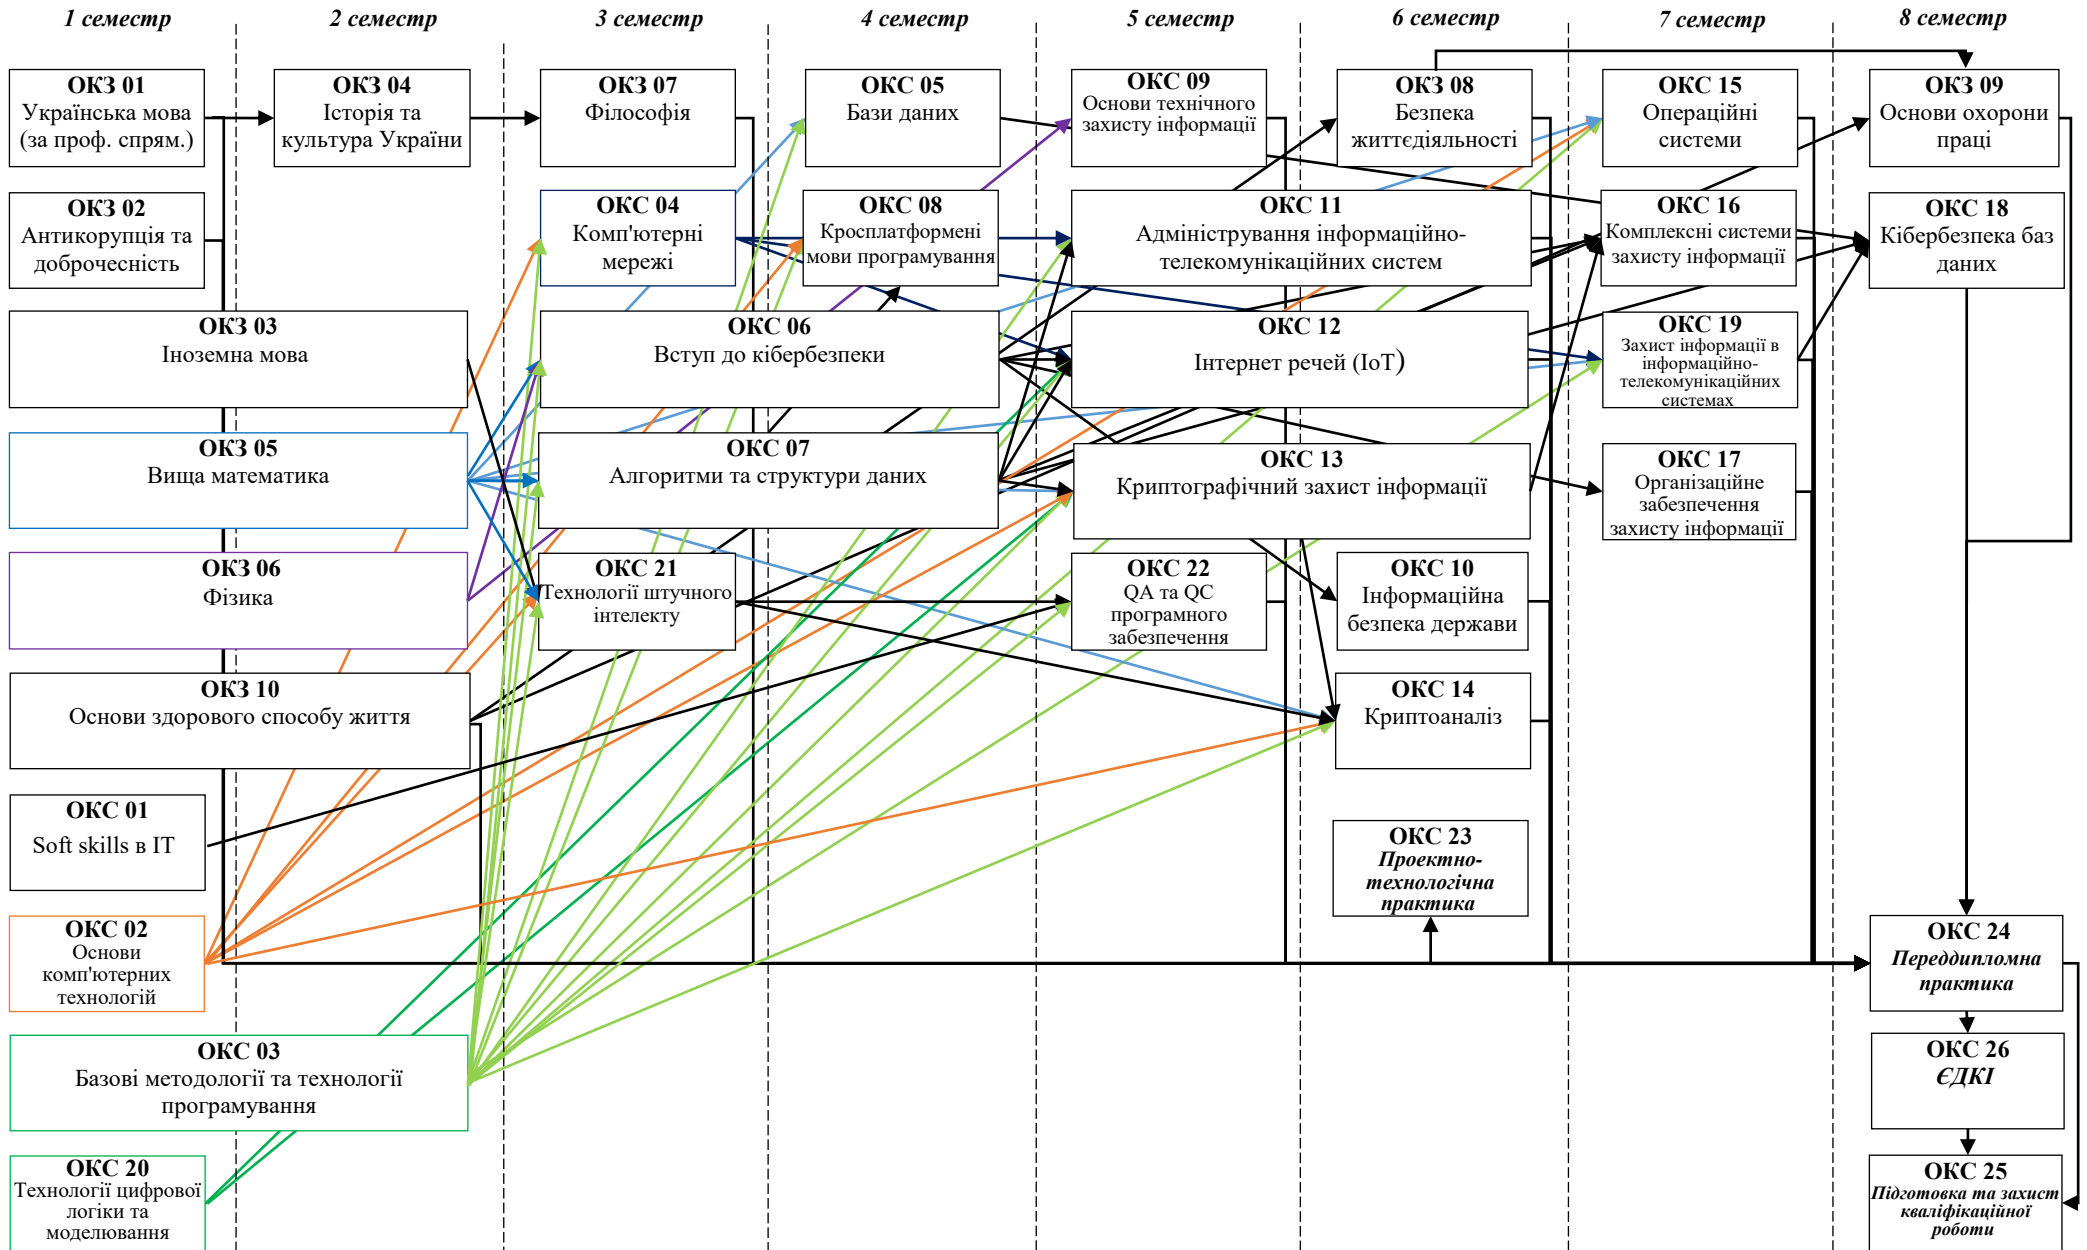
1 семестр

2 семестр

3 семестр

4 семестр

5 семестр

6 семестр

7 семестр

8 семестр

ОКЗ 01
Українська мова (за проф. спрям.)

ОКЗ 02
Антикорупція та доброчесність

ОКЗ 03
Іноземна мова

ОКЗ 05
Вища математика

ОКЗ 06
Фізика

ОКЗ 10
Основи здорового способу життя

ОКС 01
Soft skills в IT

ОКС 02
Основи комп'ютерних технологій

ОКС 03
Базові методології та технології програмування

ОКС 20
Технології цифрової логіки та моделювання

ОКЗ 04
Історія та культура України

ОКЗ 07
Філософія

ОКС 04
Комп'ютерні мережі

ОКС 06
Вступ до кібербезпеки

ОКС 07
Алгоритми та структури даних

ОКС 21
Технології штучного інтелекту

ОКС 05
Бази даних

ОКС 08
Кросплатформені мови програмування

ОКС 09
Основи технічного захисту інформації

ОКС 11
Адміністрування інформаційно-телекомунікаційних систем

ОКС 12
Інтернет речей (IoT)

ОКС 13
Криптографічний захист інформації

ОКС 22
QA та QC програмного забезпечення

ОКЗ 08
Безпека життєдіяльності

ОКС 10
Інформаційна безпека держави

ОКС 14
Криптоаналіз

ОКС 23
Проектно-технологічна практика

ОКС 15
Операційні системи

ОКС 16
Комплексні системи захисту інформації

ОКС 19
Захист інформації в інформаційно-телекомунікаційних системах

ОКС 17
Організаційне забезпечення захисту інформації

ОКЗ 09
Основи охорони праці

ОКС 18
Кібербезпека баз даних

ОКС 24
Переддипломна практика

ОКС 26
ЄДКІ

ОКС 25
Підготовка та захист кваліфікаційної роботи